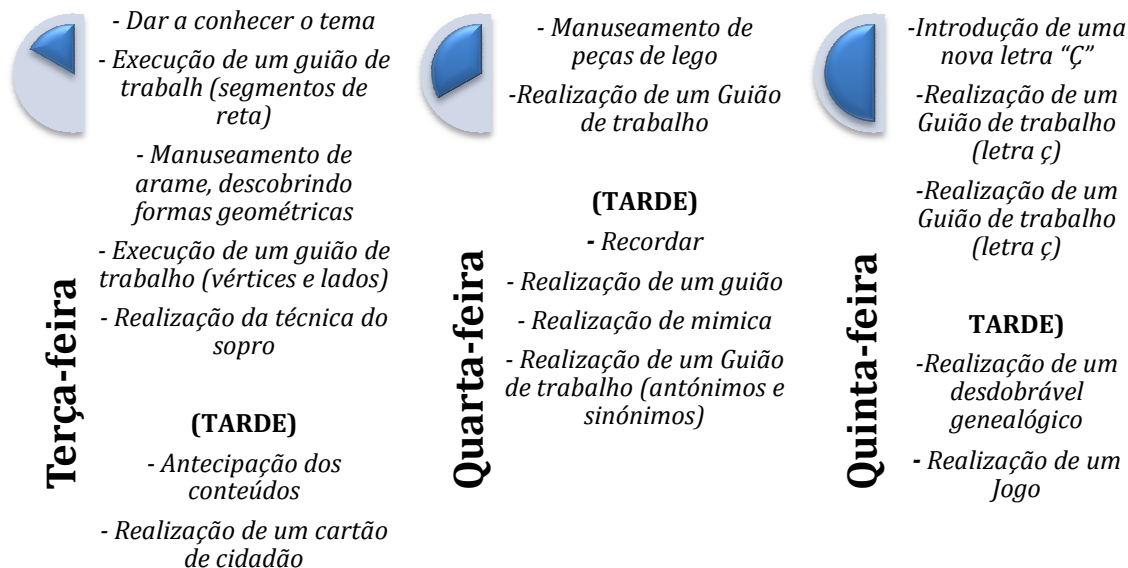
Terça-feira

- Dar a conhecer o tema

- Execução de um guião de trabalh (segmentos de reta)

- Manuseamento de arame, descobrindo formas geométricas

- Execução de um guião de trabalho (vértices e lados)

- Realização da técnica do sopro

(TARDE)

- Antecipação dos conteúdos

- Realização de um cartão de cidadão

Quarta-feira

- Manuseamento de peças de lego

-Realização de um Guião de trabalho

(TARDE)

- Recordar

- Realização de um guião

- Realização de mimica

- Realização de um Guião de trabalho (antónimos e sinónimos)

Quinta-feira

-Introdução de uma nova letra "Ç"

-Realização de um Guião de trabalho (letra ç)

-Realização de um Guião de trabalho (letra ç)

TARDE)

-Realização de um desdobrável genealógico

- Realização de um Jogo